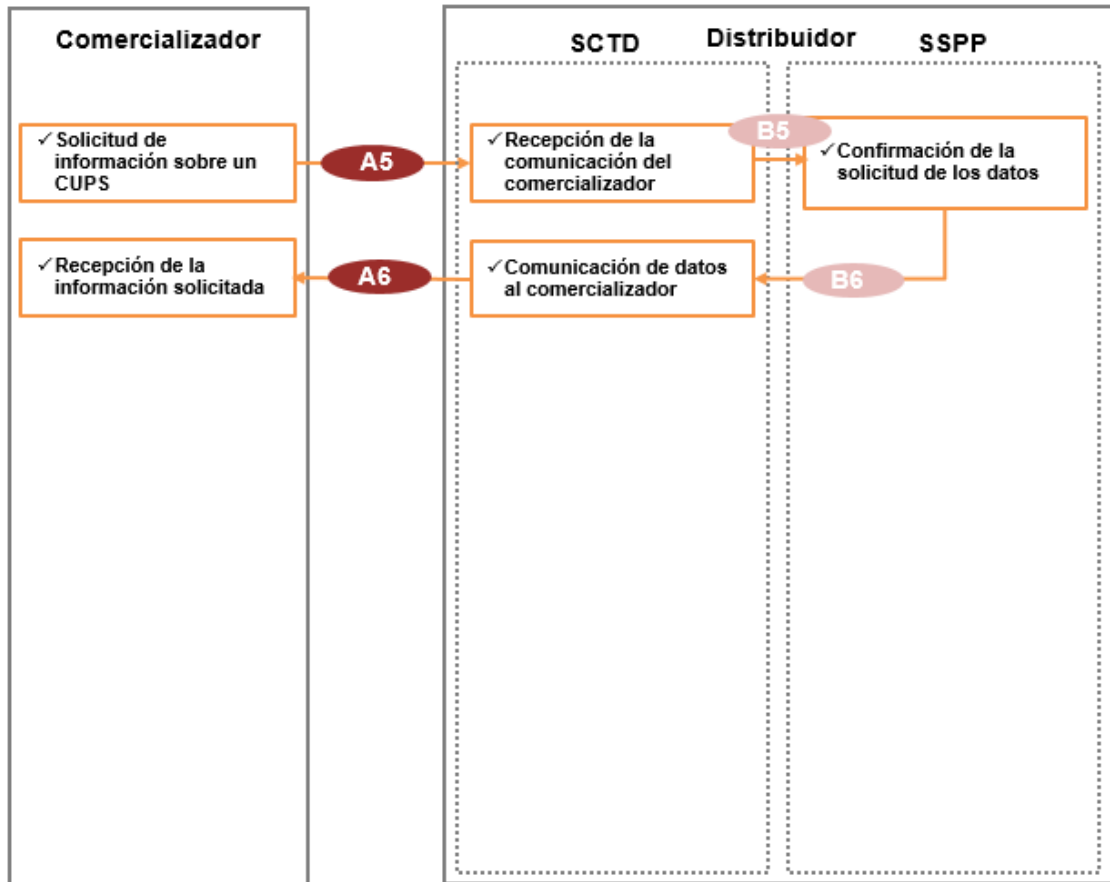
Comercializador

✓ Solicitud de información sobre un CUPS

A5

✓ Recepción de la información solicitada

A6

SCTD

Distribuidor

SSPP

✓ Recepción de la comunicación del comercializador

B5

✓ Confirmación de la solicitud de los datos

✓ Comunicación de datos al comercializador

B6